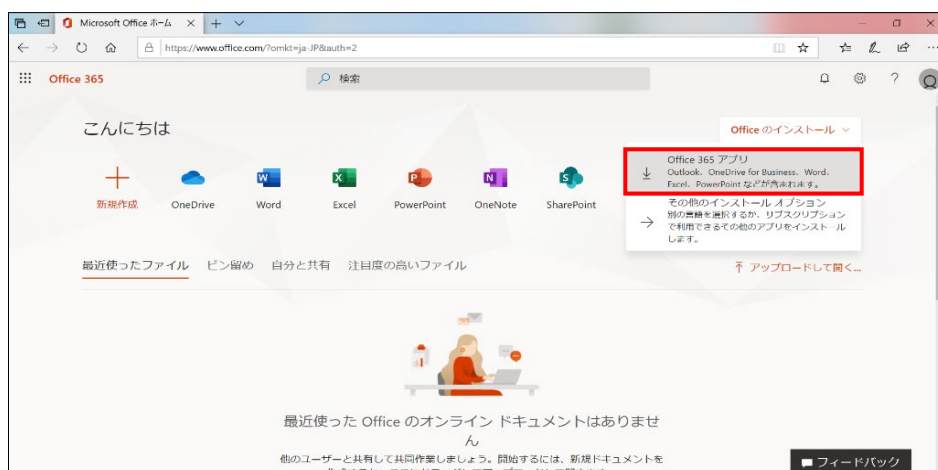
Microsoft Office ホーム

https://www.office.com/?omkt=ja-JP&auth=2

Office 365

検索

こんにちは

Office のインストール

Office 365 アプリ
Outlook、OneDrive for Business、Word、Excel、PowerPoint などが含まれます。

その他のインストール オプション
別の言語を選択するか、サブスクリプションで利用できるその他のアプリをインストールします。

新規作成 OneDrive Word Excel PowerPoint OneNote SharePoint

最近使ったファイル ピン留め 自分と共有 注目度の高いファイル

アップロードして開く...

最近使った Office のオンライン ドキュメントはありません

他のユーザーと共有して共同作業しましょう。開始するには、新規ドキュメントを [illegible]

フィードバック